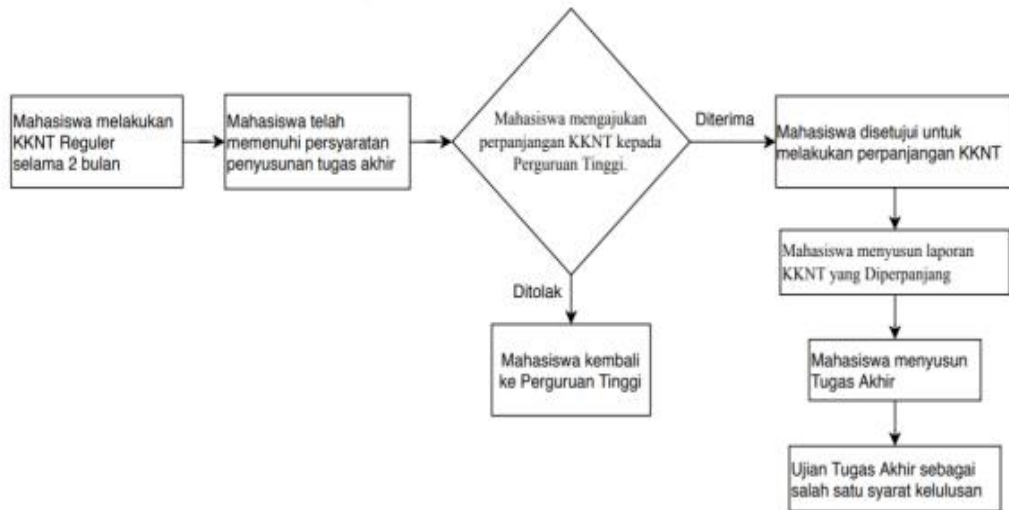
Mahasiswa melakukan KKNT Reguler selama 2 bulan

Mahasiswa telah memenuhi persyaratan penyusunan tugas akhir

Mahasiswa mengajukan perpanjangan KKNT kepada Perguruan Tinggi.

Diterima

Mahasiswa disetujui untuk melakukan perpanjangan KKNT

Mahasiswa menyusun laporan KKNT yang Diperpanjang

Mahasiswa menyusun Tugas Akhir

Ujian Tugas Akhir sebagai salah satu syarat kelulusan

Ditolak

Mahasiswa kembali ke Perguruan Tinggi